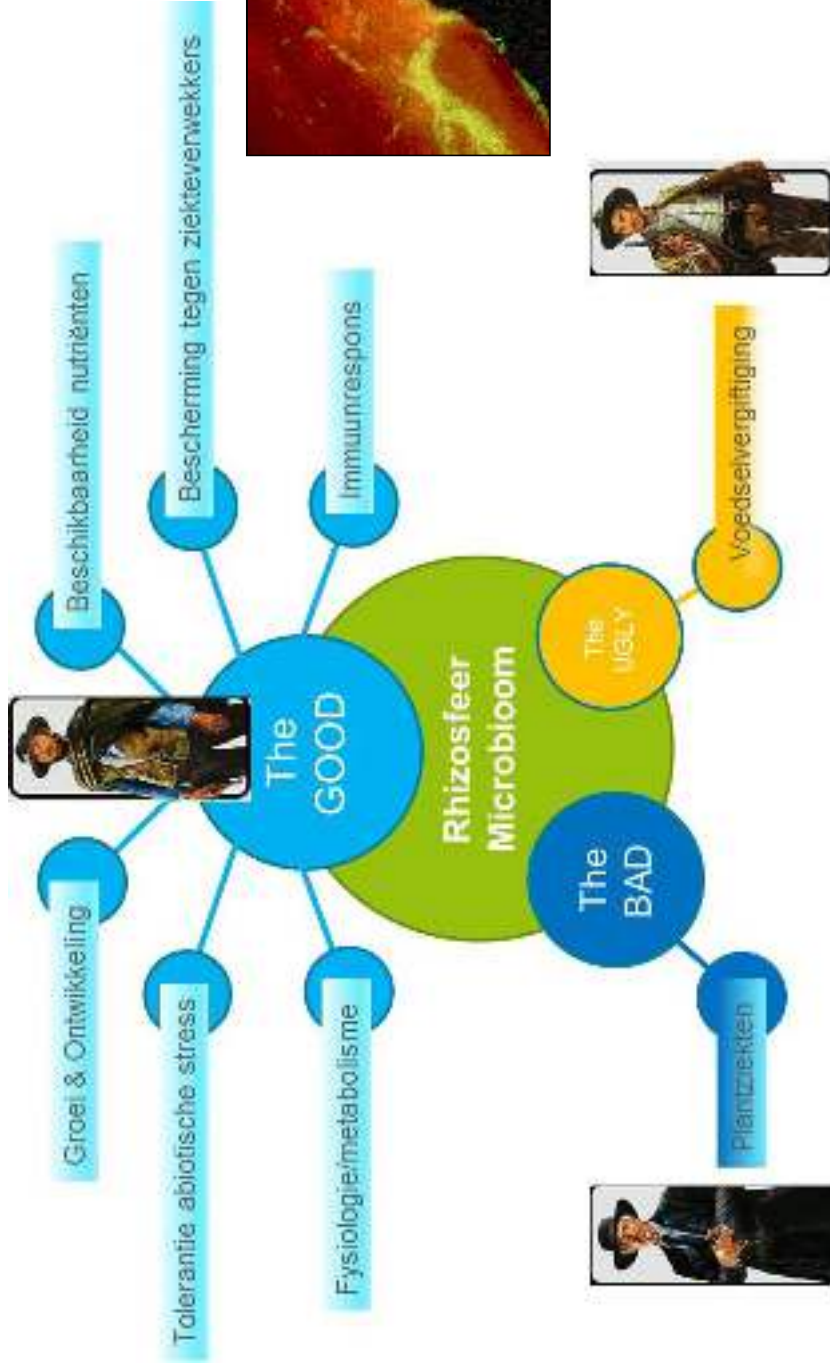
Rhizosfeer Microbioom

The GOOD

Groei & Ontwikkeling

Tolerantie abiotische stress

Fysiologie/metabolisme

Beschikbaarheid nutriënten

Bescherming tegen ziekteverwekkers

Immuunrespons

The BAD

Plantziekten

The UGLY

Voedselvergiftiging